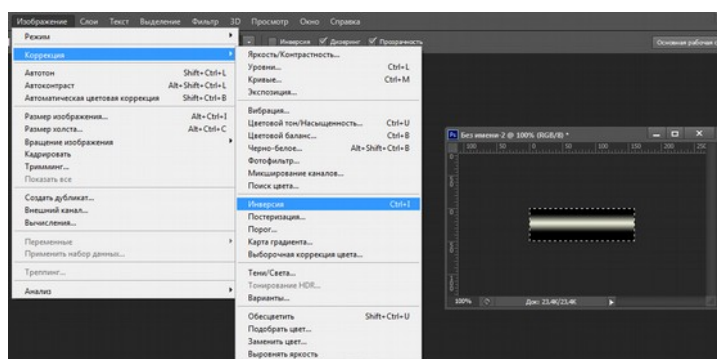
Изображение Слои Текст Выделение Фильтр 3D Просмотр Окно Справка

Инверсия Дизеринг Прозрачность

Основная рабочая с

Режим

Коррекция

Автотон Shift+Ctrl+L
Автоконтраст Alt+Shift+Ctrl+L
Автоматическая цветовая коррекция Shift+Ctrl+B

Размер изображения... Alt+Ctrl+I
Размер холста... Alt+Ctrl+C
Вращение изображения
Кадрировать
Тримминг...
Показать все

Создать дубликат...
Внешний канал...
Вычисления...

Переменные
Применить набор данных...

Треппинг...

Анализ

Яркость/Контрастность...
Уровни... Ctrl+L
Кривые... Ctrl+M
Экспозиция...

Вибрация...
Цветовой тон/Насыщенность... Ctrl+U
Цветовой баланс... Ctrl+B
Черно-белое... Alt+Shift+Ctrl+B
Фотофильтр...
Микширование каналов...
Поиск цвета...

Инверсия Ctrl+I
Постеризация...
Порог...
Карта градиента...
Выборочная коррекция цвета...

Тени/Света...
Тонирование HDR...
Варианты...

Обесцветить Shift+Ctrl+U
Подобрать цвет...
Заменить цвет...
Выровнять яркость

Ps Без имени-2 @ 100% (RGB/8) *

100% Док: 23,4K/23,4K